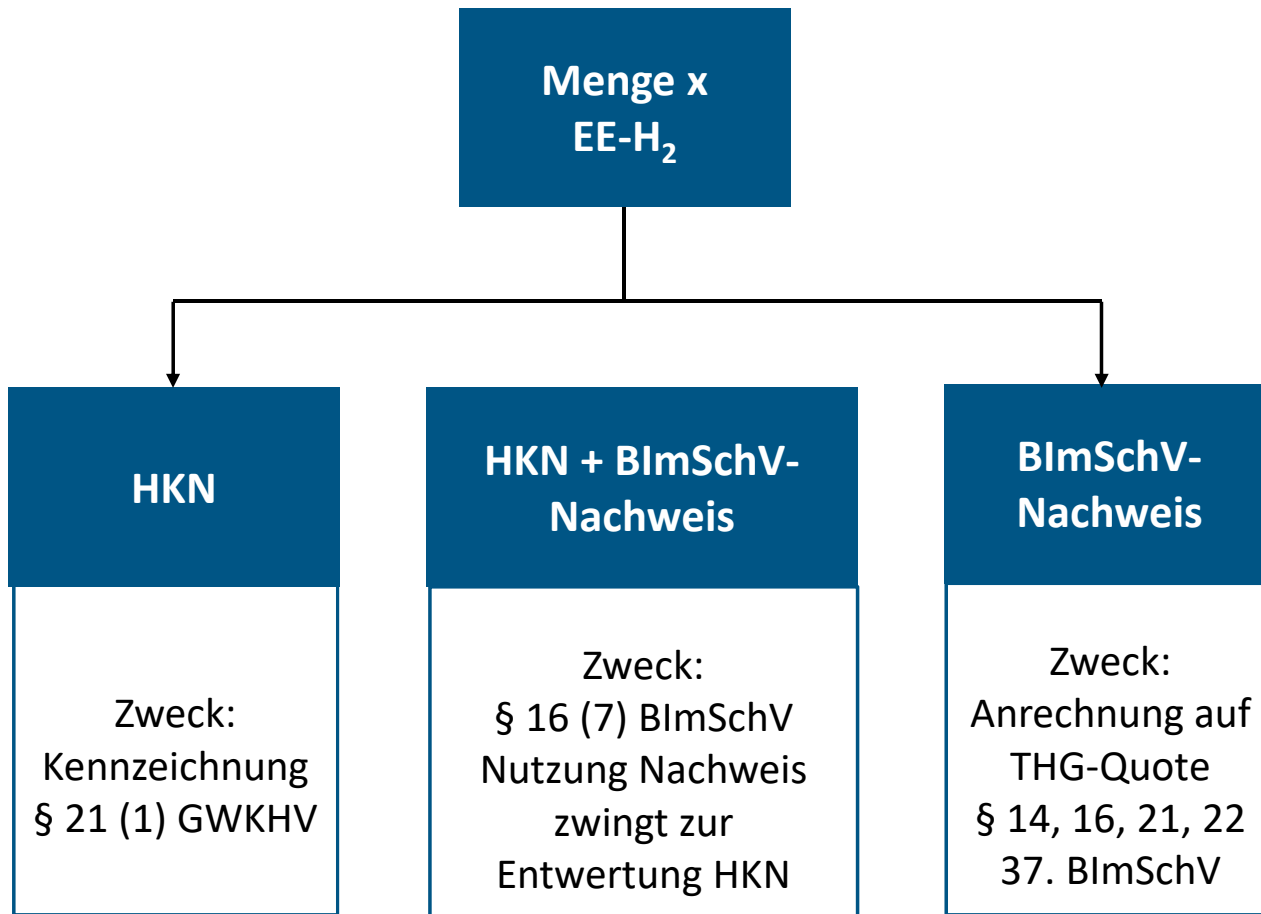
Menge x
EE-$H_2$

HKN

Zweck:
Kennzeichnung
§ 21 (1) GWKHV

HKN + BImSchV-Nachweis

Zweck:
§ 16 (7) BImSchV
Nutzung Nachweis zwingt zur Entwertung HKN

BImSchV-Nachweis

Zweck:
Anrechnung auf THG-Quote
§ 14, 16, 21, 22
37. BImSchV